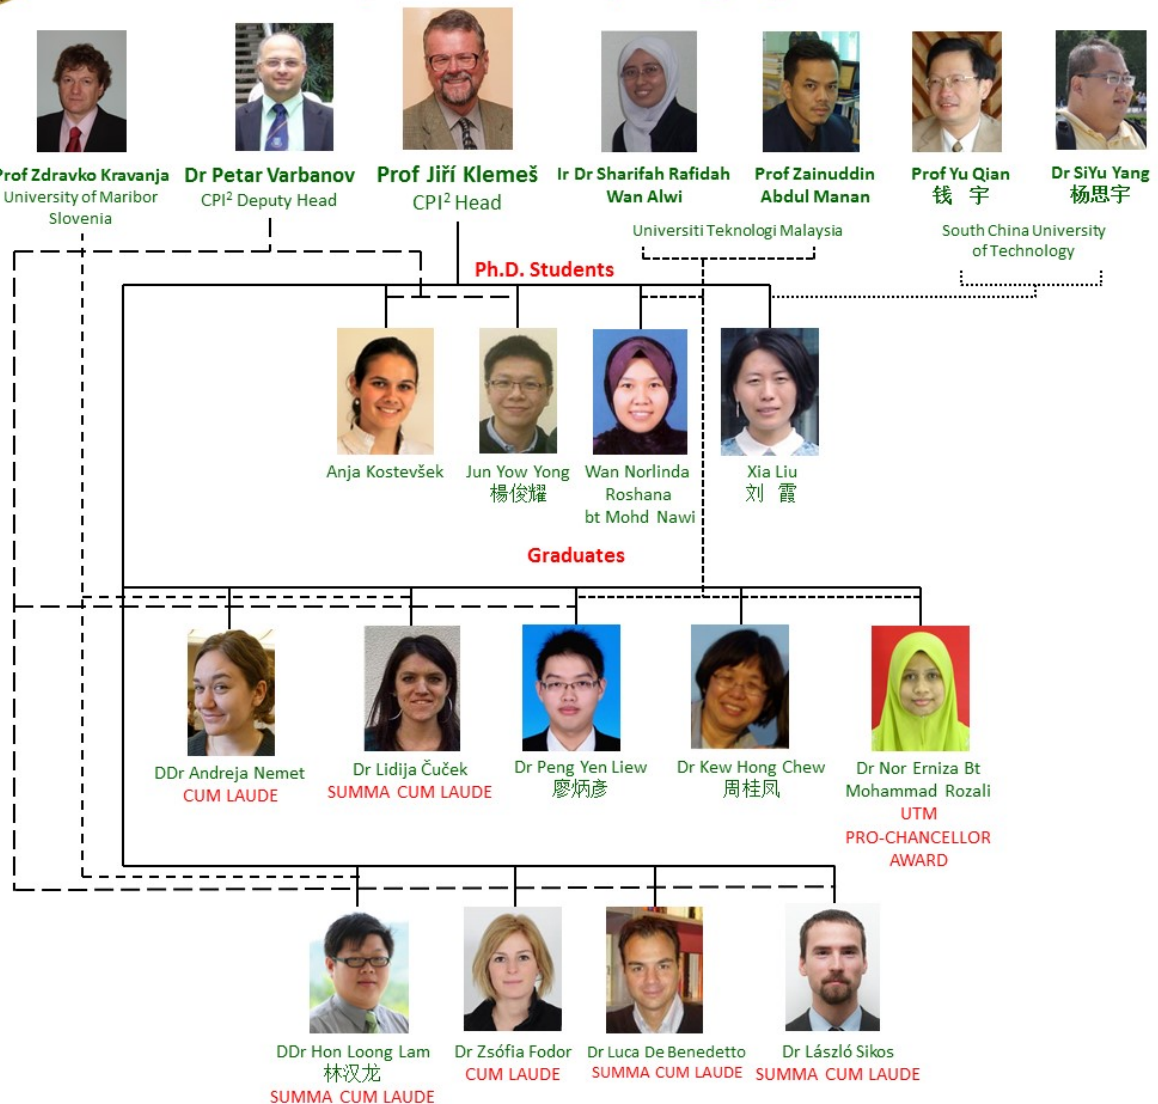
Prof Zdravko Kravanja
University of Maribor
Slovenia

Dr Petar Varbanov
CPI$^2$ Deputy Head

Prof Jiří Klemeš
CPI$^2$ Head

Ir Dr Sharifah Rafidah Wan Alwi

Prof Zainuddin Abdul Manan

Universiti Teknologi Malaysia

Prof Yu Qian
钱 宇

Dr SiYu Yang
杨思宇

South China University of Technology

Ph.D. Students

Anja Kostevšek

Jun Yow Yong
楊俊耀

Wan Norlinda Roshana bt Mohd Nawi

Xia Liu
刘 霞

Graduates

DDr Andreja Nemet
CUM LAUDE

Dr Lidija Čuček
SUMMA CUM LAUDE

Dr Peng Yen Liew
廖炳彦

Dr Kew Hong Chew
周桂凤

Dr Nor Erniza Bt Mohammad Rozali
UTM
PRO-CHANCELLOR AWARD

DDr Hon Loong Lam
林汉龙
SUMMA CUM LAUDE

Dr Zsófia Fodor
CUM LAUDE

Dr Luca De Benedetto
SUMMA CUM LAUDE

Dr László Sikos
SUMMA CUM LAUDE